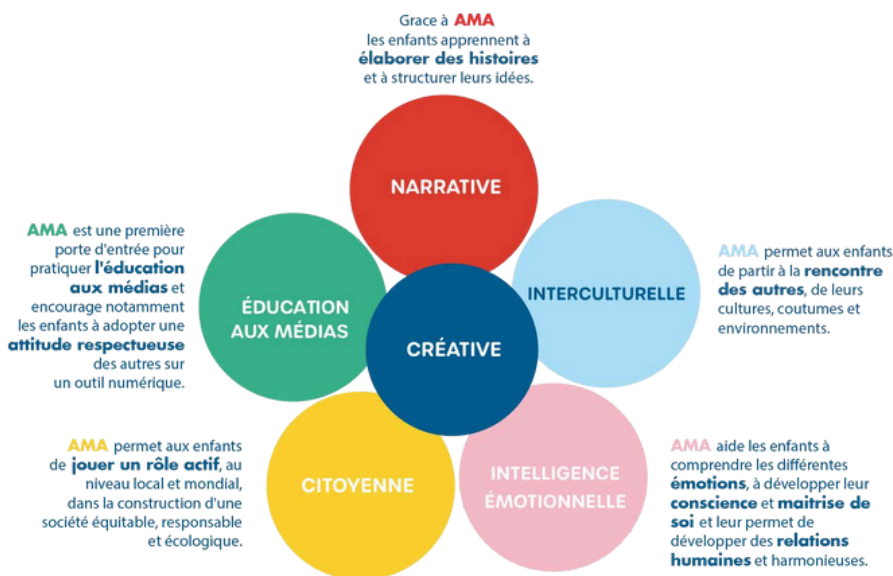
Grace à AMA les enfants apprennent à élaborer des histoires et à structurer leurs idées.

NARRATIVE

AMA est une première porte d'entrée pour pratiquer l'éducation aux médias et encourage notamment les enfants à adopter une attitude respectueuse des autres sur un outil numérique.

ÉDUCATION AUX MÉDIAS

CRÉATIVE

INTERCULTURELLE

AMA permet aux enfants de partir à la rencontre des autres, de leurs cultures, coutumes et environnements.

AMA permet aux enfants de jouer un rôle actif, au niveau local et mondial, dans la construction d'une société équitable, responsable et écologique.

CITOYENNE

INTELLIGENCE ÉMOTIONNELLE

AMA aide les enfants à comprendre les différentes émotions, à développer leur conscience et maitrise de soi et leur permet de développer des relations humaines et harmonieuses.